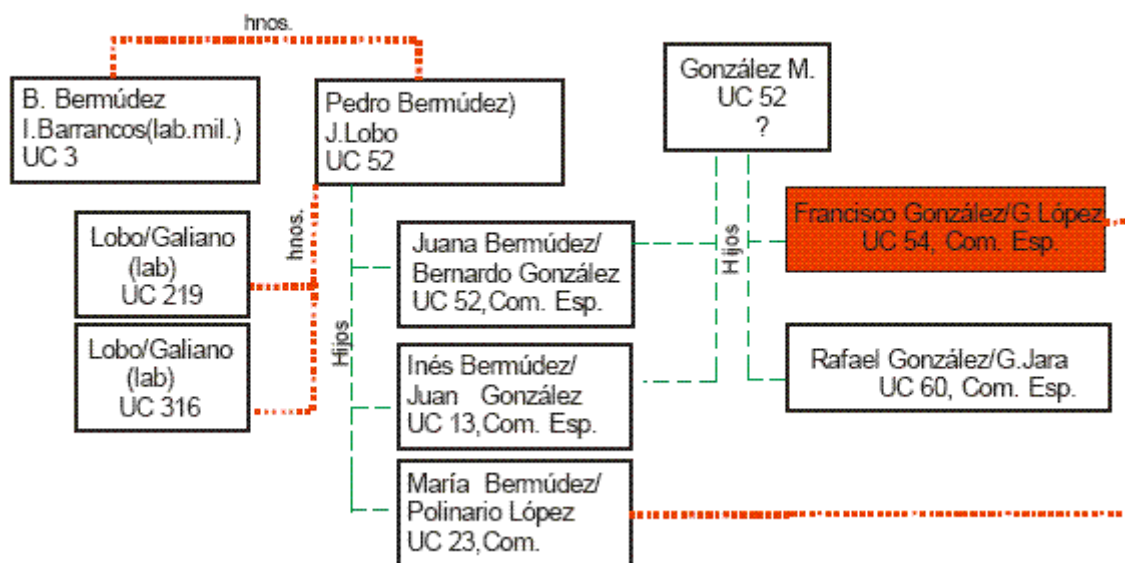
hnos.

B. Bermúdez
I.Barrancos(lab.mil.)
UC 3

Pedro Bermúdez)
J.Lobo
UC 52

González M.
UC 52
?

hnos.

Lobo/Galiano
(lab)
UC 219

Lobo/Galiano
(lab)
UC 316

Hijos

Juana Bermúdez/
Bernardo González
UC 52,Com. Esp.

Hijos

Francisco González/G.López
UC 54, Com. Esp.

Rafael González/G.Jara
UC 60, Com. Esp.

Inés Bermúdez/
Juan González
UC 13,Com. Esp.

María Bermúdez/
Polinario López
UC 23,Com.